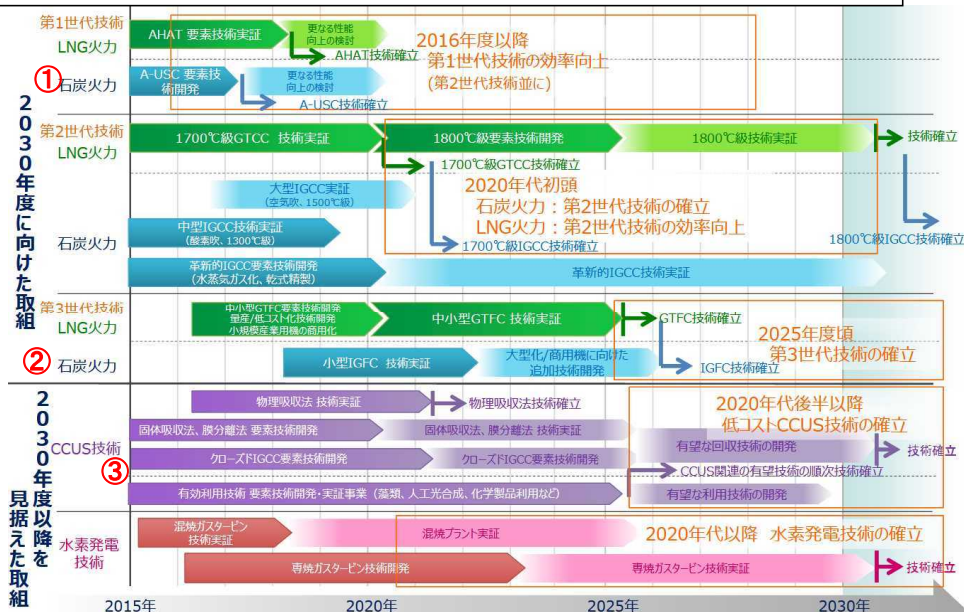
第1世代技術
LNG火力
AHAT 要素技術実証
更なる性能向上の検討
AHAT技術確立
2016年度以降
第1世代技術の効率向上
(第2世代技術並に)
①
石炭火力
A-USC 要素技術開発
更なる性能向上の検討
A-USC技術確立

2030年度に向けた取組

第2世代技術
LNG火力
1700℃級GTCC 技術実証
1800℃級要素技術開発
1800℃級技術実証
技術確立
1700℃級GTCC技術確立
2020年代初頭
石炭火力：第2世代技術の確立
LNG火力：第2世代技術の効率向上
大型IGCC実証
(空気吹、1500℃級)
中型IGCC技術実証
(酸素吹、1300℃級)
石炭火力
1700℃級IGCC技術確立
1800℃級IGCC技術確立
革新的IGCC要素技術開発
(水蒸気ガス化、乾式精製)
革新的IGCC技術実証

第3世代技術
LNG火力
中小型GTFC要素技術開発
量産/低コスト化技術開発
小規模産業用機の商用化
中小型GTFC 技術実証
GTFC技術確立
2025年度頃
第3世代技術の確立
②
石炭火力
小型IGFC 技術実証
大型化/商用機に向けた追加技術開発
IGFC技術確立

2030年度以降を見据えた取組

物理吸収法 技術実証
物理吸収法技術確立
2020年代後半以降
低コストCCUS技術の確立
固体吸収法、膜分離法 要素技術開発
固体吸収法、膜分離法 技術実証
有望な回収技術の開発
CCUS技術
技術確立
クローズドIGCC要素技術開発
クローズドIGCC要素技術実証
③
CCUS関連の有望技術の順次技術確立
有効利用技術 要素技術開発・実証事業 (藻類、人工光合成、化学製品利用など)
有望な利用技術の開発

水素発電技術
混焼ガスタービン技術実証
混焼プラント実証
2020年代以降 水素発電技術の確立
専焼ガスタービン技術開発
専焼ガスタービン技術実証
技術確立

2015年
2020年
2025年
2030年